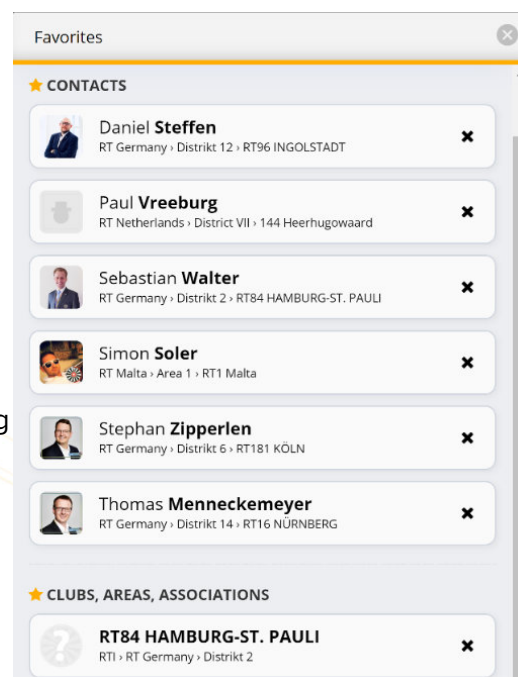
Favorites

★ CONTACTS

Daniel **Steffen**
RT Germany › Distrikt 12 › RT96 INGOLSTADT

Paul **Vreeburg**
RT Netherlands › District VII › 144 Heerhugowaard

Sebastian **Walter**
RT Germany › Distrikt 2 › RT84 HAMBURG-ST. PAULI

Simon **Soler**
RT Malta › Area 1 › RT1 Malta

Stephan **Zipperlen**
RT Germany › Distrikt 6 › RT181 KÖLN

Thomas **Menneckemeyer**
RT Germany › Distrikt 14 › RT16 NÜRNBERG

★ CLUBS, AREAS, ASSOCIATIONS

**RT84 HAMBURG-ST. PAULI**
RTI › RT Germany › Distrikt 2

g